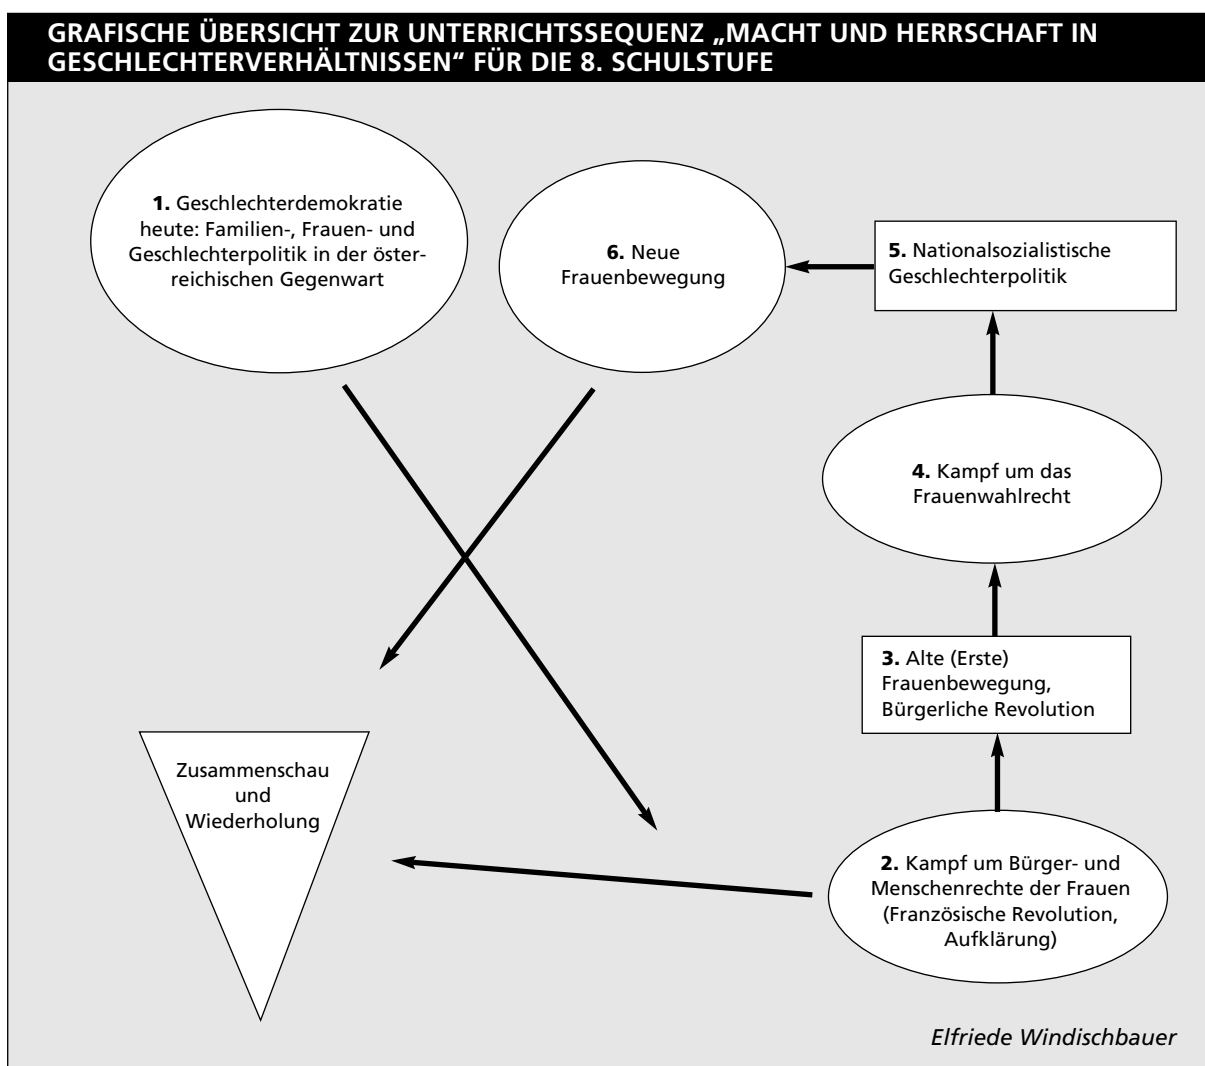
GRAFISCHE ÜBERSICHT ZUR UNTERRICHTSSEQUENZ „MACHT UND HERRSCHAFT IN GESCHLECHTERVERHÄLTNISSEN“ FÜR DIE 8. SCHULSTUFE

1. Geschlechterdemokratie heute: Familien-, Frauen- und Geschlechterpolitik in der österreichischen Gegenwart

6. Neue Frauenbewegung

5. Nationalsozialistische Geschlechterpolitik

4. Kampf um das Frauenwahlrecht

3. Alte (Erste) Frauenbewegung, Bürgerliche Revolution

Zusammenschau und Wiederholung

2. Kampf um Bürger- und Menschenrechte der Frauen (Französische Revolution, Aufklärung)

Elfriede Windischbauer